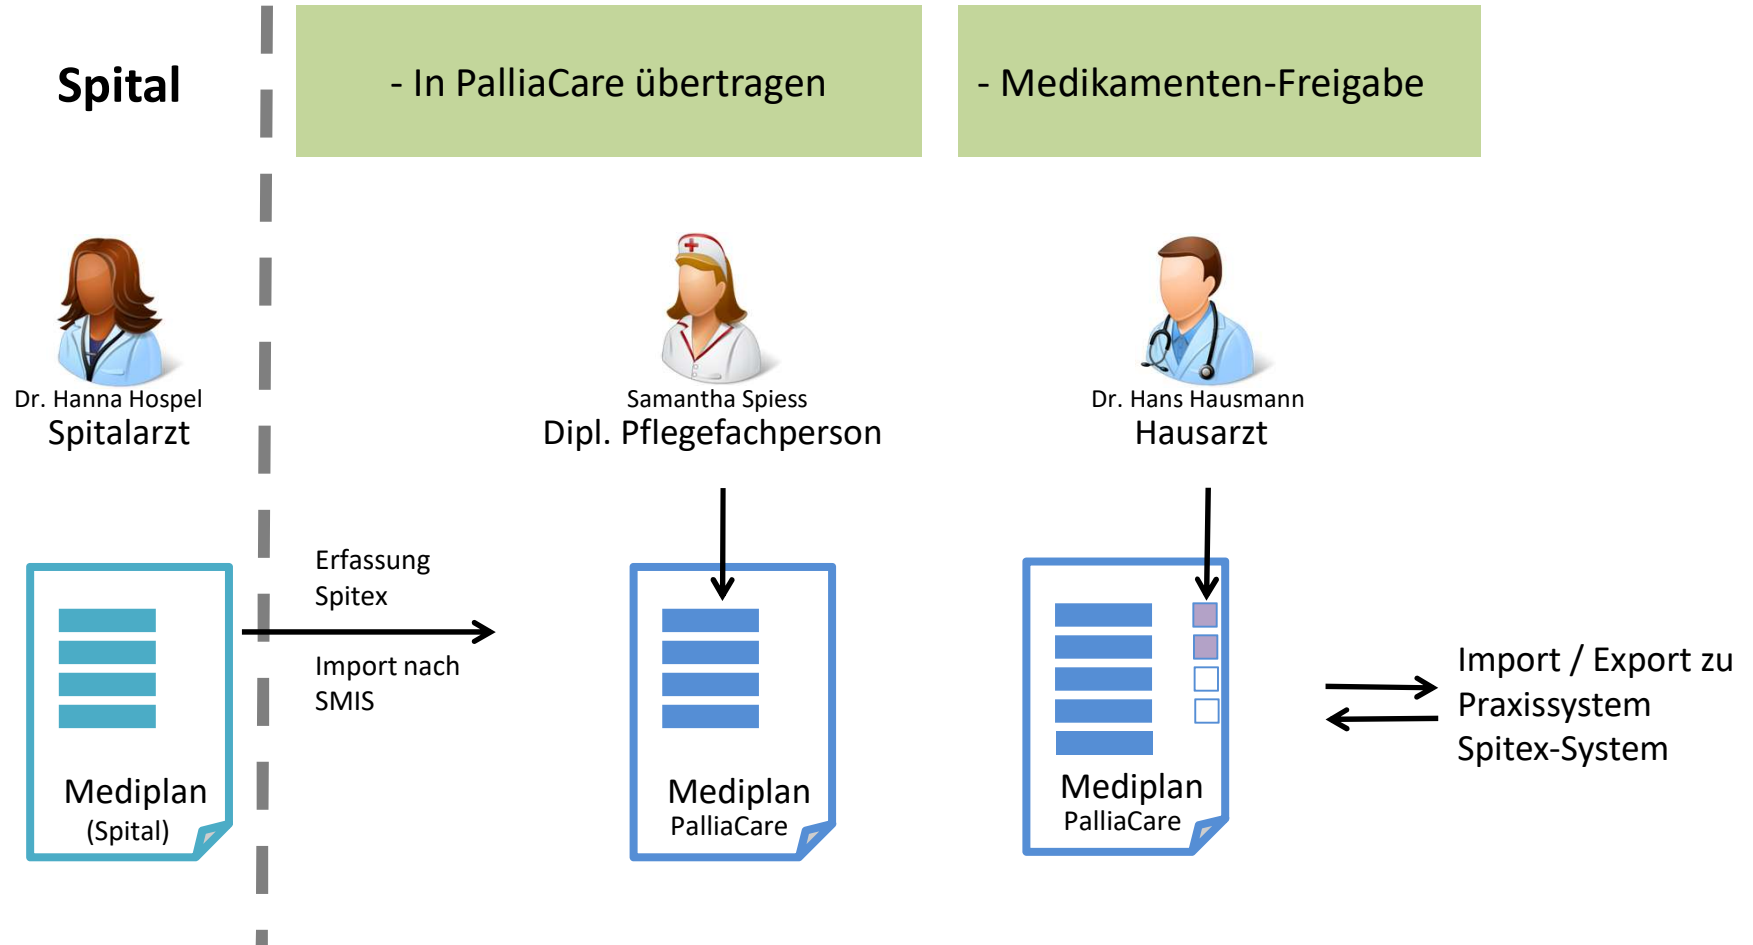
Spital

- In PalliaCare übertragen

- Medikamenten-Freigabe

Dr. Hanna Hospel
Spitalarzt

Samantha Spiess
Dipl. Pflegefachperson

Dr. Hans Hausmann
Hausarzt

Mediplan
(Spital)

Erfassung
Spitex

Import nach
SMIS

Mediplan
PalliaCare

Mediplan
PalliaCare

Import / Export zu
Praxissystem
Spitex-System